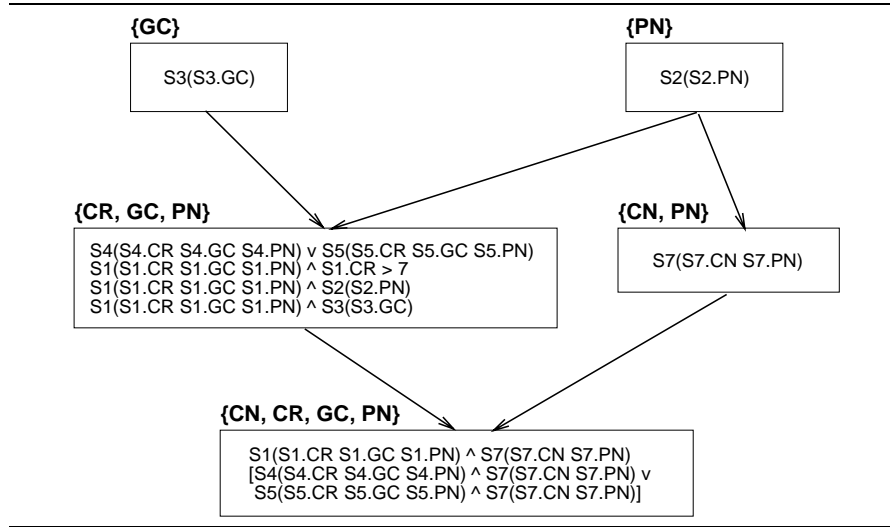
{GC}

S3(S3.GC)

{PN}

S2(S2.PN)

{CR, GC, PN}

S4(S4.CR S4.GC S4.PN) v S5(S5.CR S5.GC S5.PN)
S1(S1.CR S1.GC S1.PN) ^ S1.CR > 7
S1(S1.CR S1.GC S1.PN) ^ S2(S2.PN)
S1(S1.CR S1.GC S1.PN) ^ S3(S3.GC)

{CN, PN}

S7(S7.CN S7.PN)

{CN, CR, GC, PN}

S1(S1.CR S1.GC S1.PN) ^ S7(S7.CN S7.PN)
[S4(S4.CR S4.GC S4.PN) ^ S7(S7.CN S7.PN) v
S5(S5.CR S5.GC S5.PN) ^ S7(S7.CN S7.PN)]